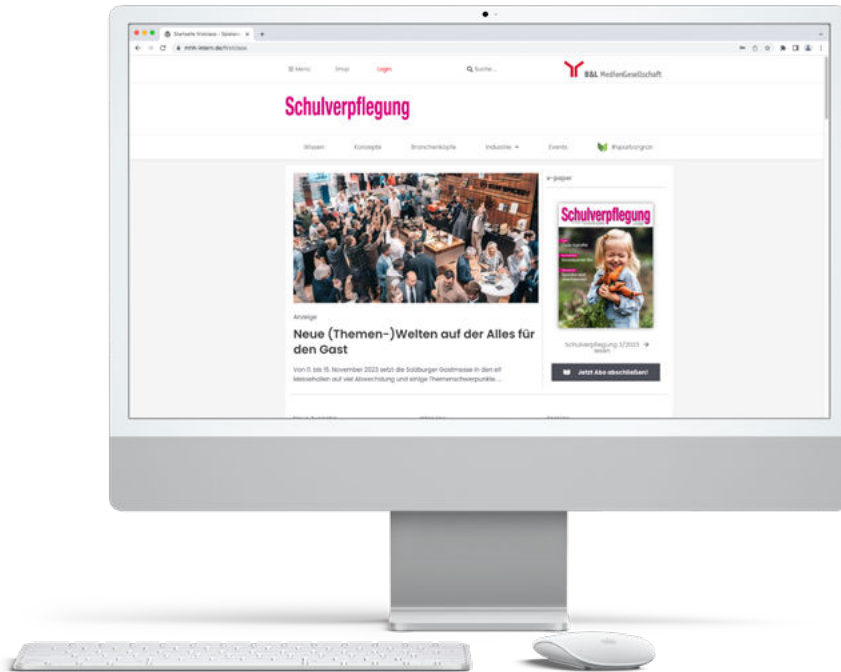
Startseite firstclass - Spielen... ×

mmm-intern.de/firstclass

☰ Menü Shop Login Suche... B&L MedienGesellschaft

Schulverpflegung

Wissen Konzepte Branchenköpfe Industrie Events Rapsiebergrün

e-paper

Schulverpflegung

Anzeige

Neue (Themen-)Welten auf der Alles für den Gast

Von 11. bis 15. November 2023 setzt die Salzburger Gastmesse in den elf Messehallen auf viel Abwechslung und einige Themenschwerpunkte. ...

Schulverpflegung 3/2023 lesen →

Jetzt Abo abschließen!